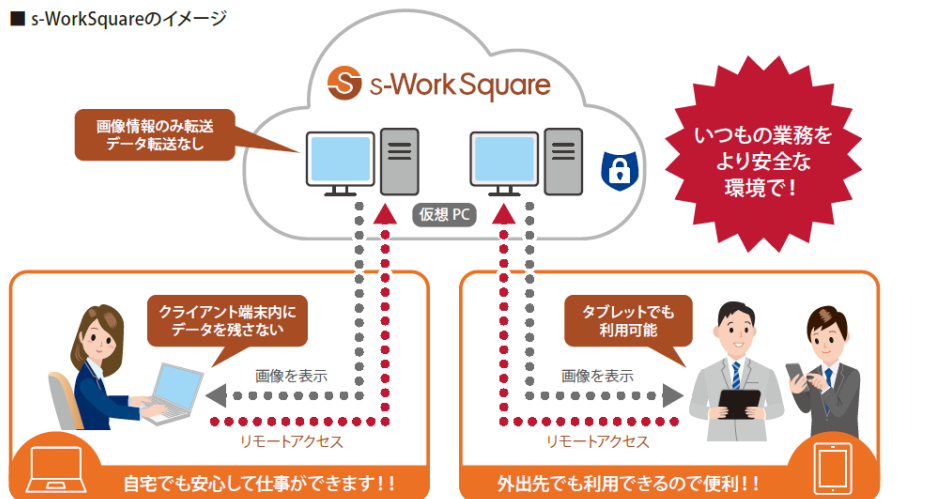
■ s-WorkSquareのイメージ

s-WorkSquare

画像情報のみ転送
データ転送なし

いつもの業務を
より安全な
環境で！

仮想 PC

クライアント端末内に
データを残さない

画像を表示

リモートアクセス

自宅でも安心して仕事ができます！！

タブレットでも
利用可能

画像を表示

リモートアクセス

外出先でも利用できるので便利！！